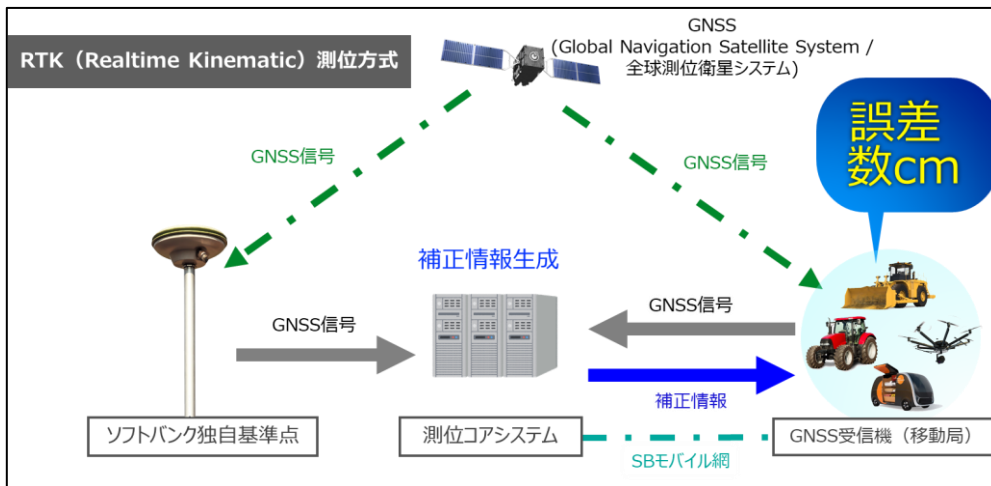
RTK（Realtime Kinematic）測位方式

GNSS
(Global Navigation Satellite System / 全球測位衛星システム)

誤差数cm

GNSS信号

GNSS信号

補正情報生成

GNSS信号

GNSS信号

補正情報

ソフトバンク独自基準点

測位コアシステム

GNSS受信機（移動局）

SBモバイル網